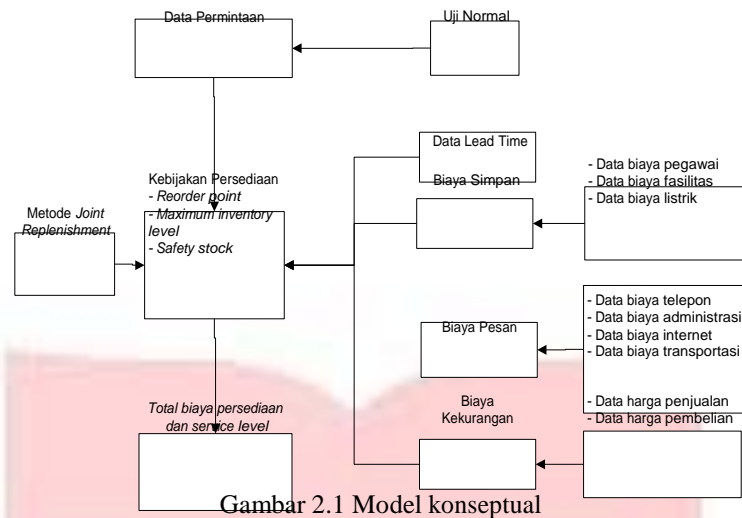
Data Permintaan

Uji Normal

Data Lead Time

Kebijakan Persediaan
- *Reorder point*
- *Maximum inventory level*
- *Safety stock*

Biaya Simpan

- Data biaya pegawai
- Data biaya fasilitas
- Data biaya listrik

Metode *Joint Replenishment*

Biaya Pesan

- Data biaya telepon
- Data biaya administrasi
- Data biaya internet
- Data biaya transportasi

*Total biaya persediaan dan service level*

Biaya Kekurangan

- Data harga penjualan
- Data harga pembelian

Gambar 2.1 Model konseptual